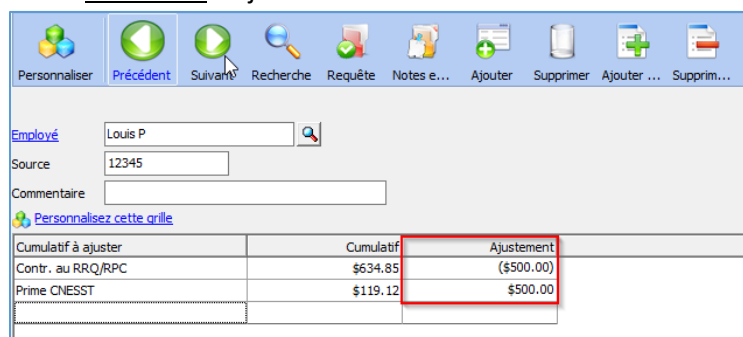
Personnaliser Précédent Suivant Recherche Requête Notes e... Ajouter Supprimer Ajouter ... Supprim...

Employé Louis P

Source 12345

Commentaire

Personnalisez cette grille

| Cumulatif à ajuster | Cumulatif | Ajustement |
|---|---|---|
| Contr. au RRQ/RPC | \$634.85 | (\$500.00) |
| Prime CNESST | \$119.12 | \$500.00 |
| | | |